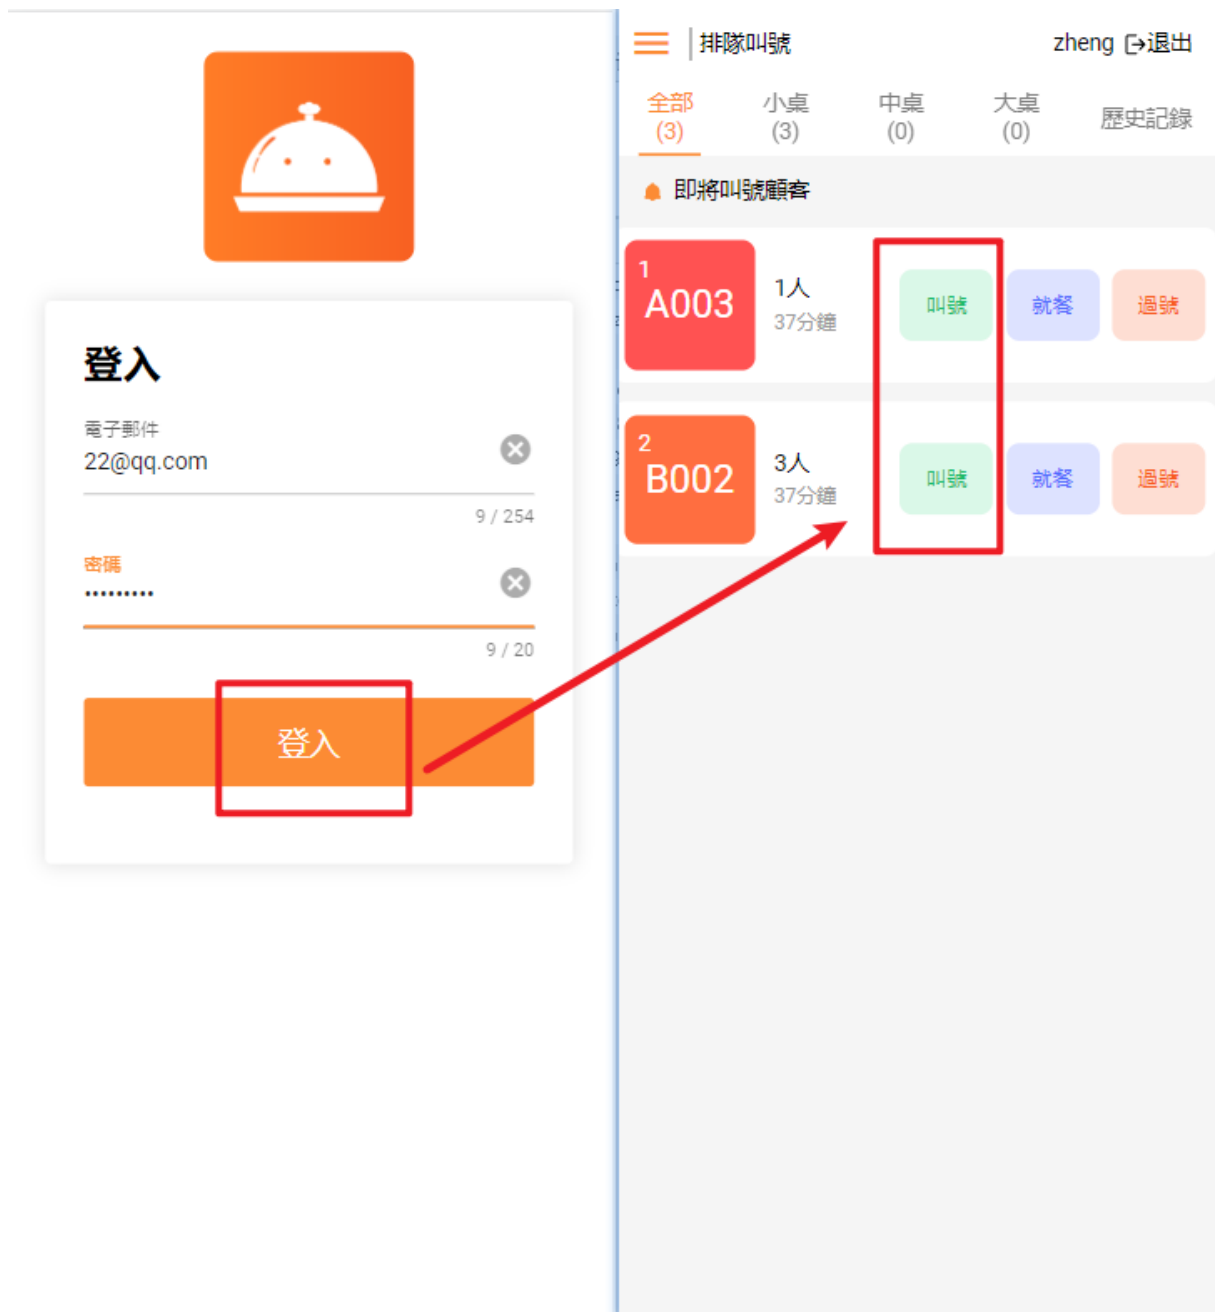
登入

電子郵件
22@qq.com
9 / 254

密碼
••••••••••
9 / 20

登入

排隊叫號　zheng 退出

全部 (3)　小桌 (3)　中桌 (0)　大桌 (0)　歷史記錄

即將叫號顧客

1
A003
1人
37分鐘
叫號　就餐　過號

2
B002
3人
37分鐘
叫號　就餐　過號